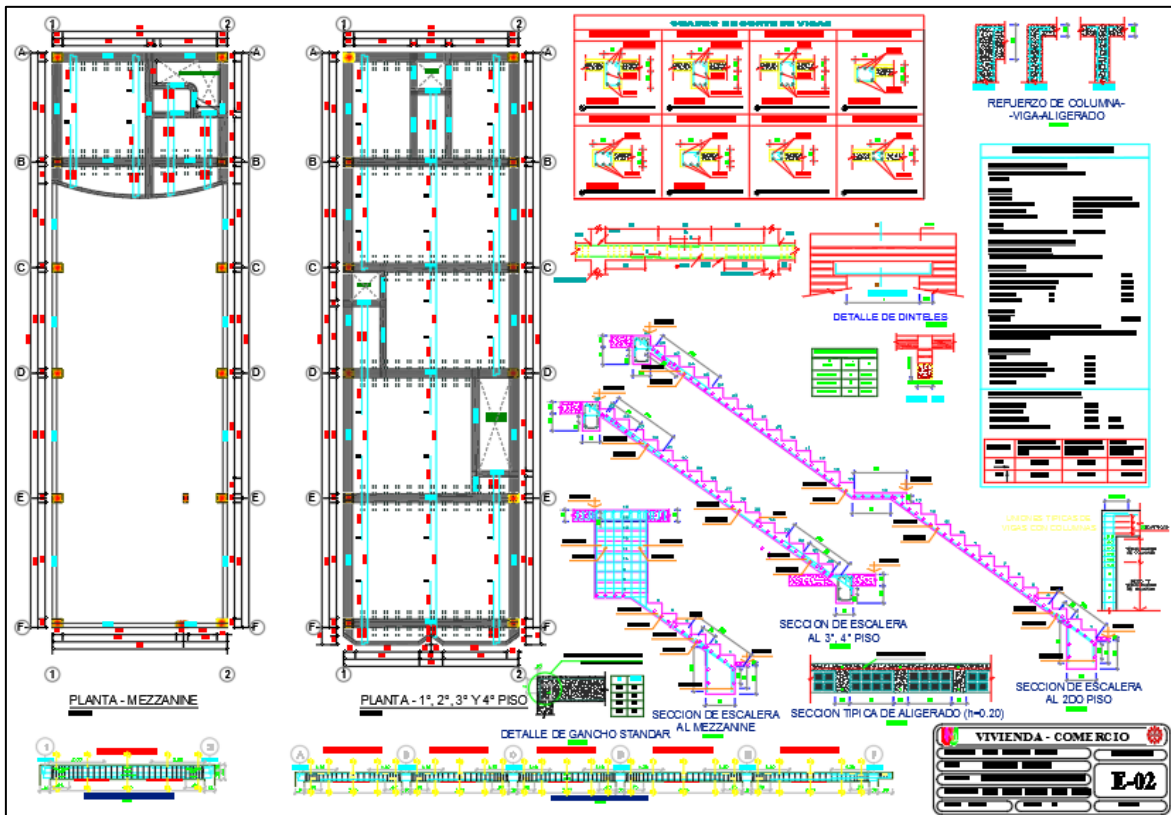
1 2
A A
B B
C C
D D
E E
F F
1 2

1 2
A A
B B
C C
D D
E E
F F
1 2

CUADRO DE CORTE DE VIGAS

REFUERZO DE COLUMNA-VIGA-ALIGERADO

DETALLE DE DINTELES

SECCION DE ESCALERA AL 3°, 4° PISO

SECCION DE ESCALERA AL 2DO PISO

SECCION DE ESCALERA AL MEZZANINE

SECCION TIPICA DE ALIGERADO (h=0.20)

DETALLE DE GANCHO STANDAR

PLANTA - MEZZANINE

PLANTA - 1°, 2°, 3° Y 4° PISO

VIVIENDA - COMERCIO

E-02